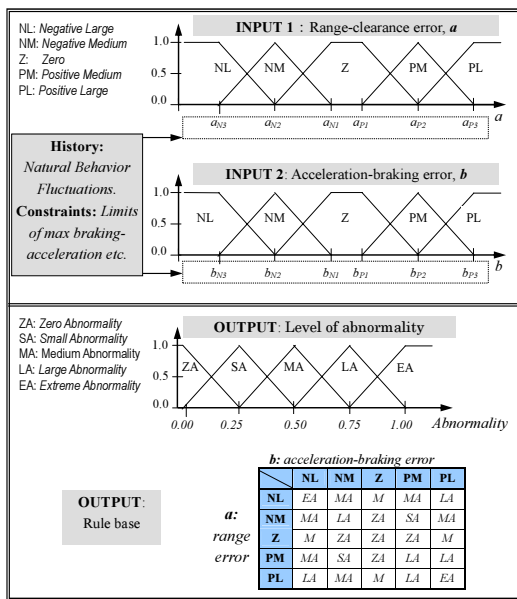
NL: *Negative Large*
NM: *Negative Medium*
Z: *Zero*
PM: *Positive Medium*
PL: *Positive Large*

**INPUT 1** : Range-clearance error, ***a***

1.0
0.5
0.0

NL NM Z PM PL

$a_{N3}$ $a_{N2}$ $a_{N1}$ $a_{P1}$ $a_{P2}$ $a_{P3}$ $a$

**History:**
*Natural Behavior Fluctuations.*
**Constraints:** *Limits of max braking-acceleration etc.*

**INPUT 2**: Acceleration-braking error, ***b***

1.0
0.5
0.0

NL NM Z PM PL

$b_{N3}$ $b_{N2}$ $b_{N1}$ $b_{P1}$ $b_{P2}$ $b_{P3}$ $b$

ZA: *Zero Abnormality*
SA: *Small Abnormality*
MA: *Medium Abnormality*
LA: *Large Abnormality*
EA: *Extreme Abnormality*

**OUTPUT**: Level of abnormality

1.0
0.5
0.0

ZA SA MA LA EA

*0.00* *0.25* *0.50* *0.75* *1.00* *Abnormality*

**OUTPUT**:
Rule base

***b****: acceleration-braking error*

***a:***
*range error*

| | **NL** | **NM** | **Z** | **PM** | **PL** |
|---|---|---|---|---|---|
| **NL** | *EA* | *MA* | *M* | *MA* | *LA* |
| **NM** | *MA* | *LA* | *ZA* | *SA* | *MA* |
| **Z** | *M* | *ZA* | *ZA* | *ZA* | *M* |
| **PM** | *MA* | *SA* | *ZA* | *LA* | *LA* |
| **PL** | *LA* | *MA* | *M* | *LA* | *EA* |